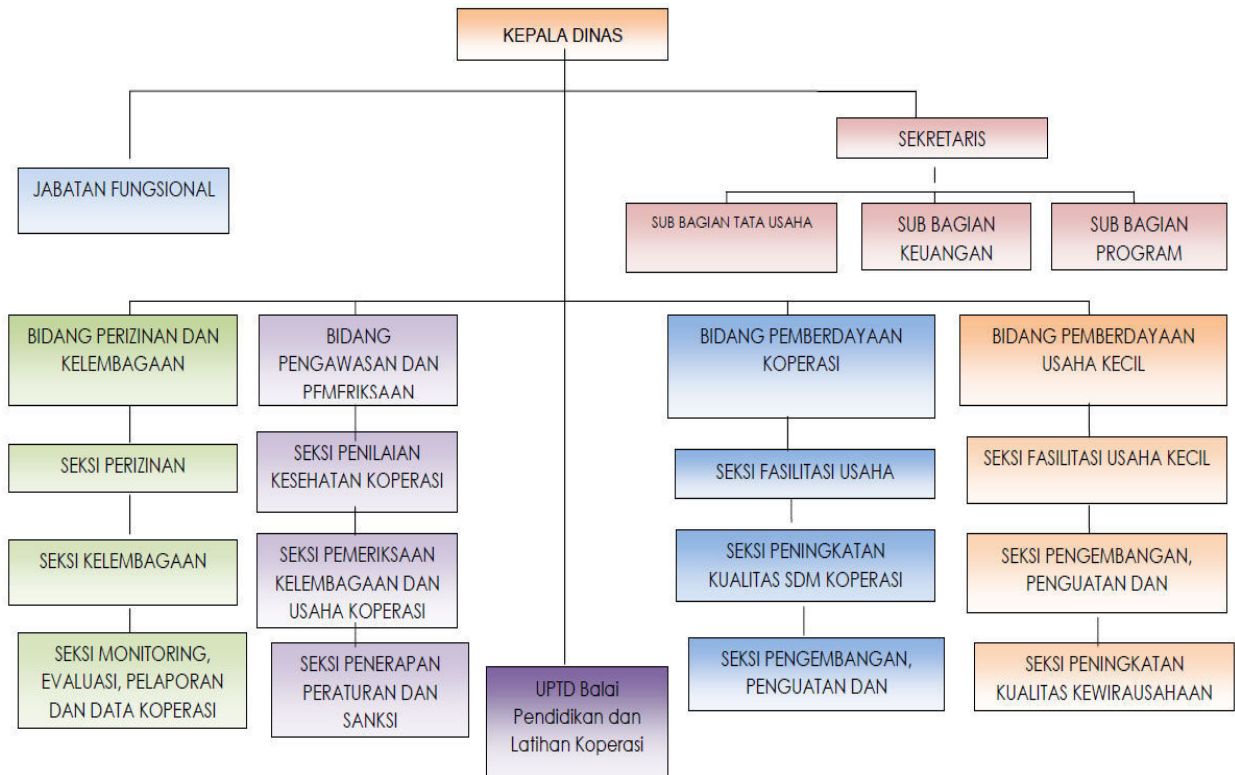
KEPALA DINAS

JABATAN FUNGSIONAL

SEKRETARIS

SUB BAGIAN TATA USAHA

SUB BAGIAN KEUANGAN

SUB BAGIAN PROGRAM

BIDANG PERIZINAN DAN KELEMBAGAAN

SEKSI PERIZINAN

SEKSI KELEMBAGAAN

SEKSI MONITORING, EVALUASI, PELAPORAN DAN DATA KOPERASI

BIDANG PENGAWASAN DAN PEMERIKSAAN

SEKSI PENILAIAN KESEHATAN KOPERASI

SEKSI PEMERIKSAAN KELEMBAGAAN DAN USAHA KOPERASI

SEKSI PENERAPAN PERATURAN DAN SANKSI

UPTD Balai Pendidikan dan Latihan Koperasi

BIDANG PEMBERDAYAAN KOPERASI

SEKSI FASILITASI USAHA

SEKSI PENINGKATAN KUALITAS SDM KOPERASI

SEKSI PENGEMBANGAN, PENGUATAN DAN

BIDANG PEMBERDAYAAN USAHA KECIL

SEKSI FASILITASI USAHA KECIL

SEKSI PENGEMBANGAN, PENGUATAN DAN

SEKSI PENINGKATAN KUALITAS KEWIRAUSAHAAN